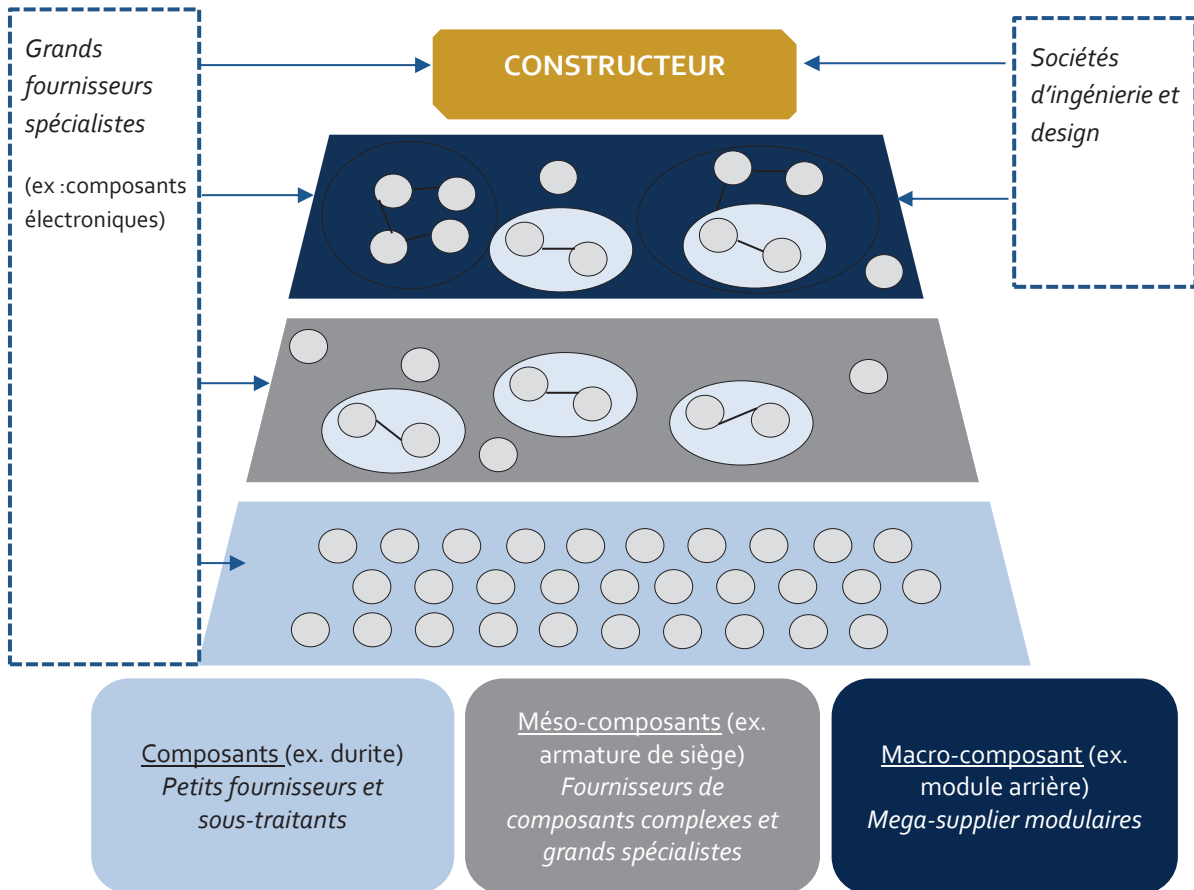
Grands fournisseurs spécialistes

(ex :composants électroniques)

CONSTRUCTEUR

Sociétés d'ingénierie et design

Composants (ex. durite)
Petits fournisseurs et sous-traitants

Méso-composants (ex. armature de siège)
Fournisseurs de composants complexes et grands spécialistes

Macro-composant (ex. module arrière)
Mega-supplier modulaires